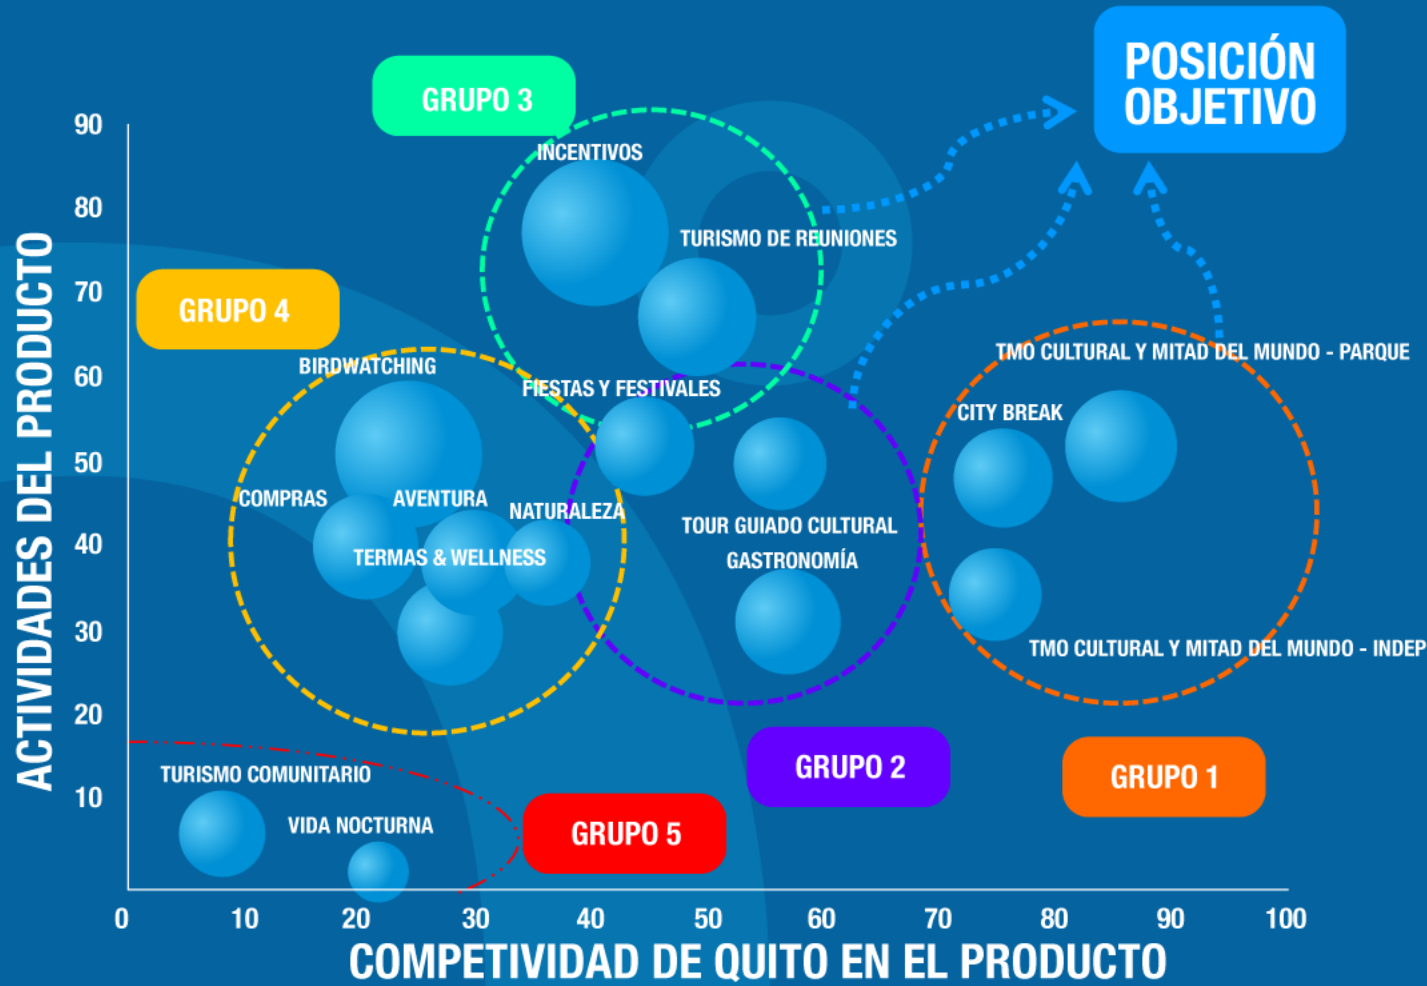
POSICIÓN OBJETIVO

GRUPO 3

INCENTIVOS

TURISMO DE REUNIONES

GRUPO 4

BIRDWATCHING

FIESTAS Y FESTIVALES

TMO CULTURAL Y MITAD DEL MUNDO - PARQUE

CITY BREAK

COMPRAS

AVENTURA

NATURALEZA

TERMAS & WELLNESS

TOUR GUIADO CULTURAL

GASTRONOMÍA

TMO CULTURAL Y MITAD DEL MUNDO - INDEP

TURISMO COMUNITARIO

VIDA NOCTURNA

GRUPO 5

GRUPO 2

GRUPO 1

ACTIVIDADES DEL PRODUCTO

90
80
70
60
50
40
30
20
10

0 10 20 30 40 50 60 70 80 90 100

COMPETIVIDAD DE QUITO EN EL PRODUCTO